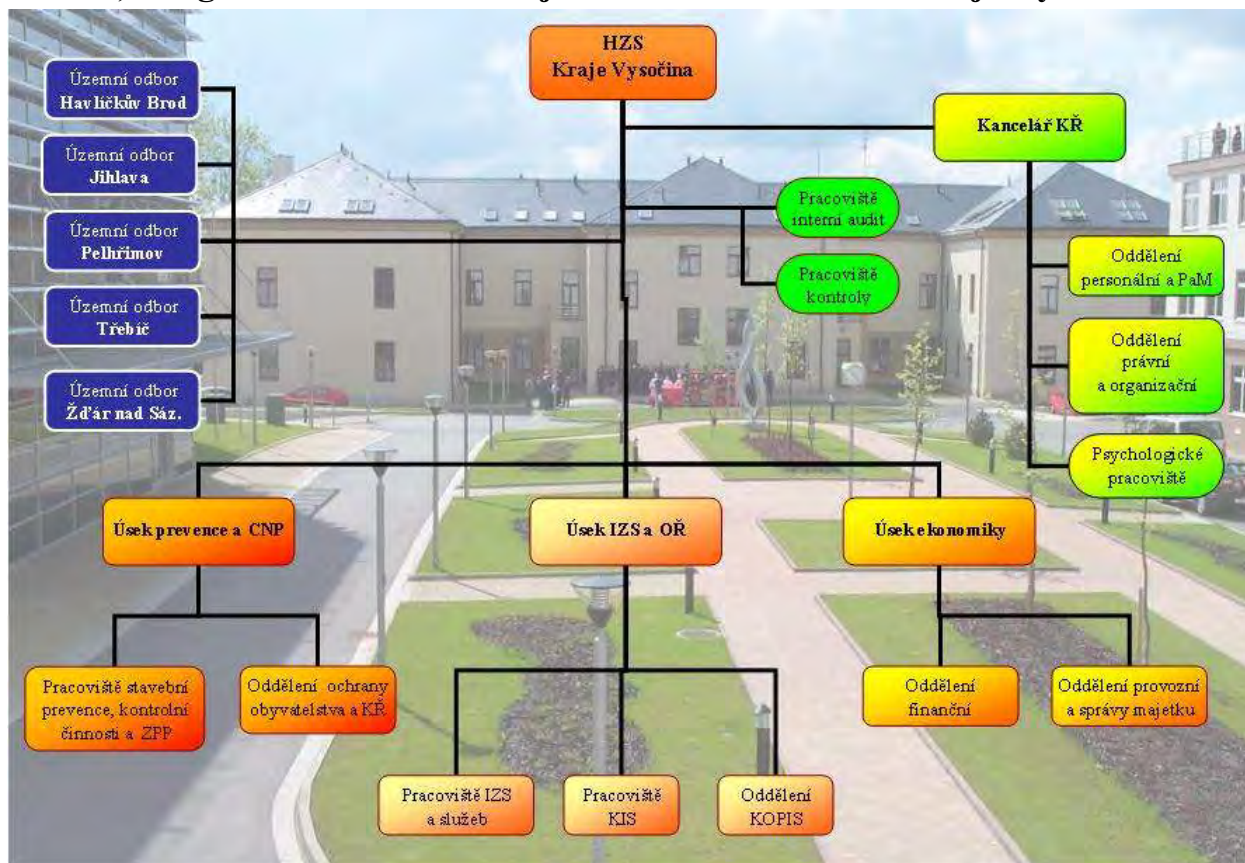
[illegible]

HZS
Kraje Vysočina

Územní odbor
Havlíčkův Brod

Územní odbor
Jihlava

Územní odbor
Pelhřimov

Územní odbor
Třebíč

Územní odbor
Žďár nad Sáz.

Kancelář KŘ

Pracoviště
interní audit

Pracoviště
kontroly

Oddělení
personální a PaM

Oddělení
právní
a organizační

Psychologické
pracoviště

Úsek prevence a CNP

Úsek IZS a OŘ

Úsek ekonomiky

Pracoviště stavební
prevence, kontrolní
činnosti a ZPP

Oddělení ochrany
obyvatelstva a KŘ

Pracoviště IZS
a služeb

Pracoviště
KIS

Oddělení
KOPIS

Oddělení
finanční

Oddělení provozní
a správy majetku